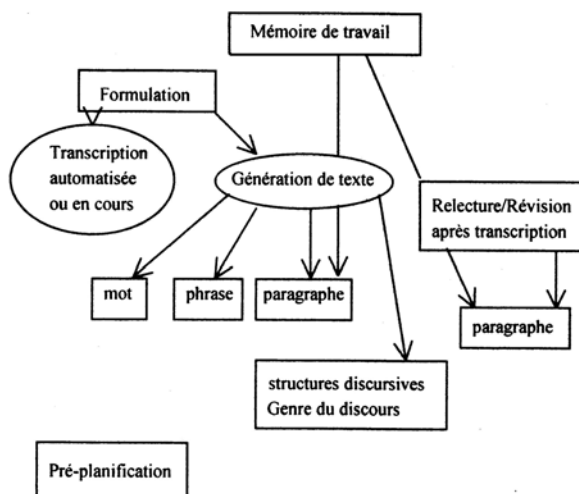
Mémoire de travail

Formulation

Transcription automatisée ou en cours

Génération de texte

Relecture/Révision après transcription

mot

phrase

paragraphe

paragraphe

structures discursives Genre du discours

Pré-planification